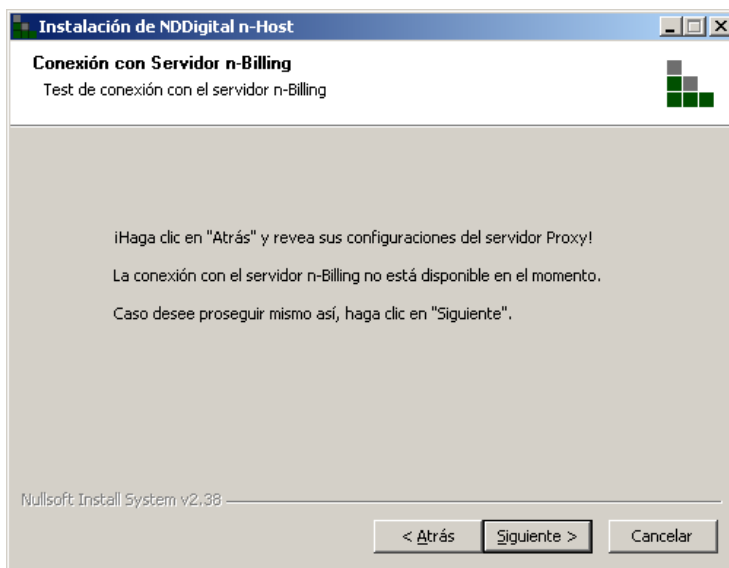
Instalación de NDDigital n-Host

Conexión con Servidor n-Billing
Test de conexión con el servidor n-Billing

¡Haga clic en "Atrás" y revea sus configuraciones del servidor Proxy!

La conexión con el servidor n-Billing no está disponible en el momento.

Caso desee proseguir mismo así, haga clic en "Siguiente".

Nullsoft Install System v2.38

< Atrás
Siguiente >
Cancelar